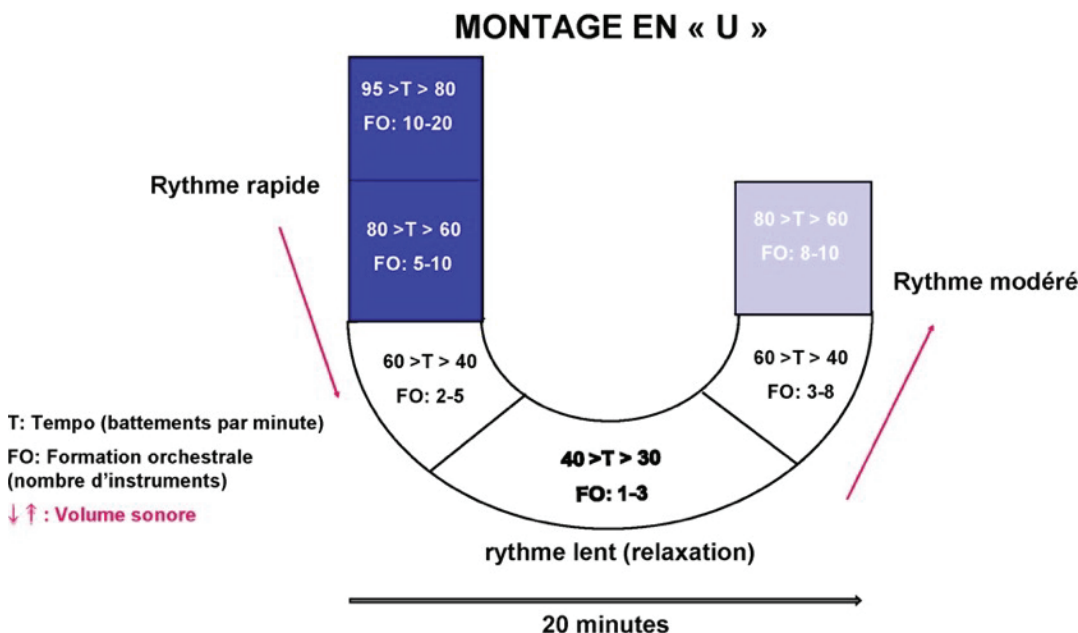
MONTAGE EN « U »

95 >T > 80
FO: 10-20

Rythme rapide

80 >T > 60
FO: 5-10

80 >T > 60
FO: 8-10

Rythme modéré

60 >T > 40
FO: 2-5

60 >T > 40
FO: 3-8

T: Tempo (battements par minute)

FO: Formation orchestrale (nombre d'instruments)

↓↑ : Volume sonore

40 >T > 30
FO: 1-3

rythme lent (relaxation)

20 minutes